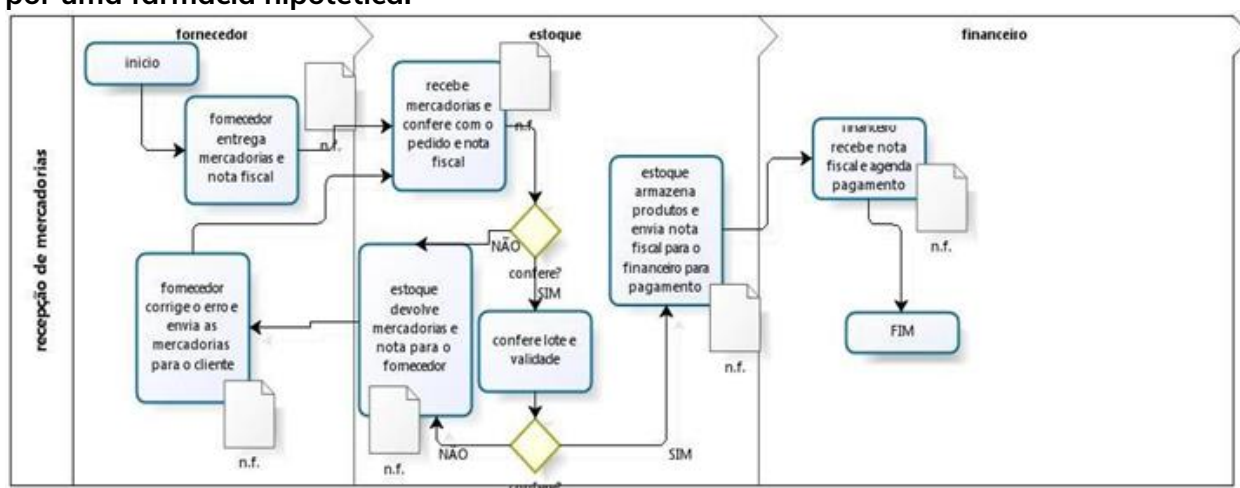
por uma farmácia hipotética.

recepção de mercadorias

fornecedor

estoque

financeiro

inicio

fornecedor entrega mercadorias e nota fiscal

n.f.

recebe mercadorias e confere com o pedido e nota fiscal

n.f.

NÃO

confere?

SIM

estoque devolve mercadorias e nota para o fornecedor

n.f.

fornecedor corrige o erro e envia as mercadorias para o cliente

n.f.

confere lote e validade

NÃO

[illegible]

SIM

estoque armazena produtos e envia nota fiscal para o financeiro para pagamento

n.f.

financeiro recebe nota fiscal e agenda pagamento

n.f.

FIM